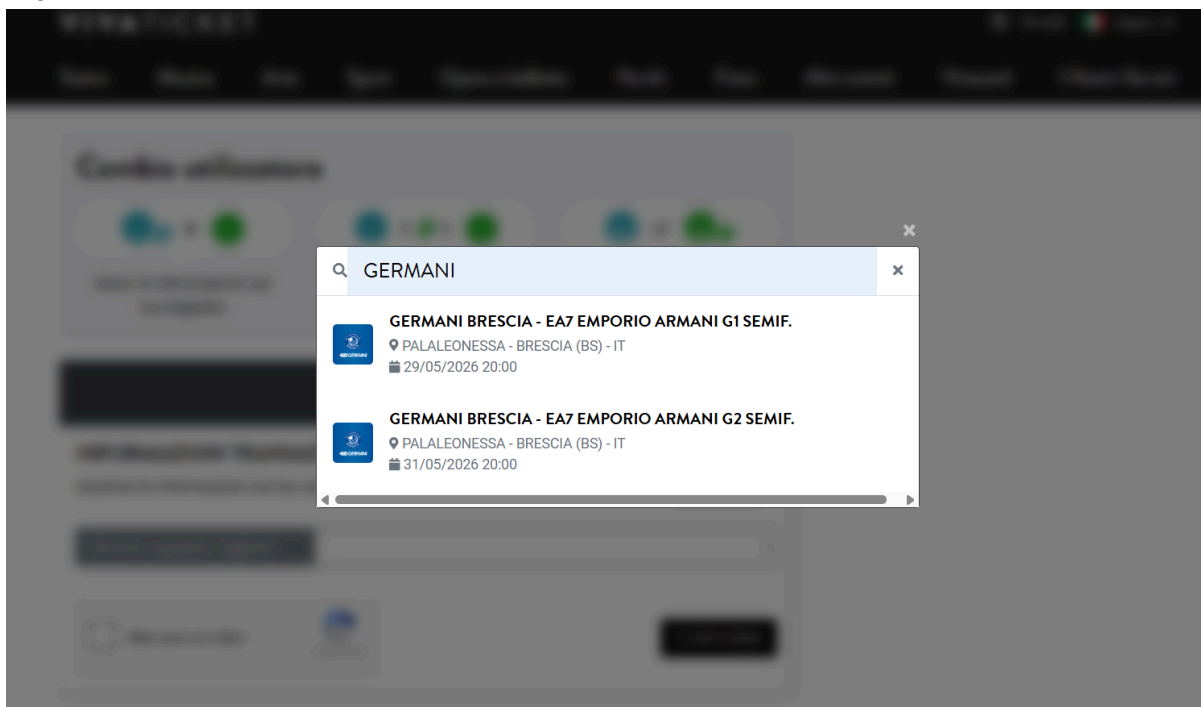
GERMANI

GERMANI BRESCIA - EA7 EMPORIO ARMANI G1 SEMIF.
PALALEONESSA - BRESCIA (BS) - IT
29/05/2026 20:00

GERMANI BRESCIA - EA7 EMPORIO ARMANI G2 SEMIF.
PALALEONESSA - BRESCIA (BS) - IT
31/05/2026 20:00